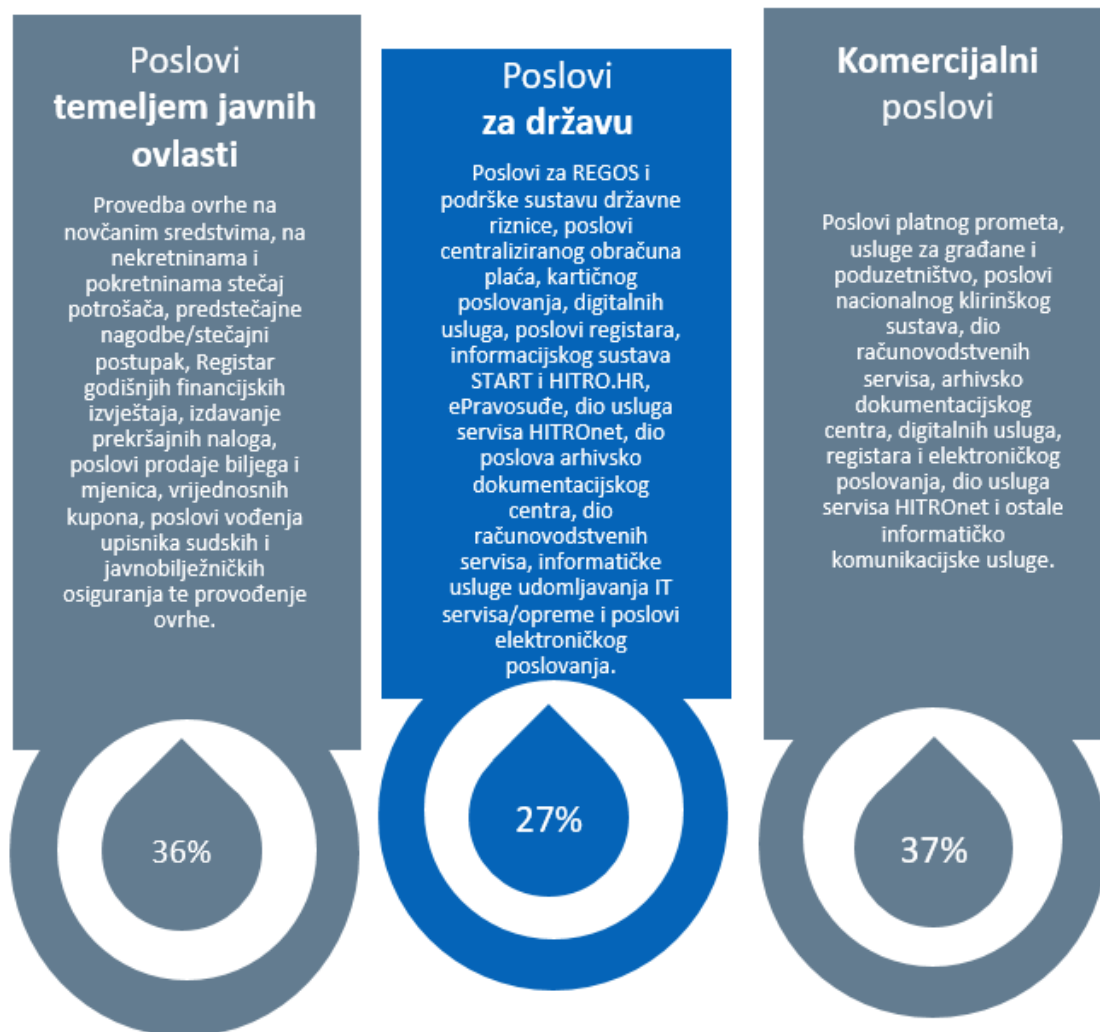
Poslovi
temeljem javnih ovlasti

Provedba ovrhe na novčanim sredstvima, na nekretninama i pokretninama stečaj potrošača, predstečajne nagodbe/stečajni postupak, Registar godišnjih financijskih izvještaja, izdavanje prekršajnih naloga, poslovi prodaje biljega i mjenica, vrijednosnih kupona, poslovi vođenja upisnika sudskih i javnobilježničkih osiguranja te provođenje ovrhe.

36%

Poslovi
za državu

Poslovi za REGOS i podrške sustavu državne riznice, poslovi centraliziranog obračuna plaća, kartičnog poslovanja, digitalnih usluga, poslovi registara, informacijskog sustava START i HITRO.HR, ePravosuđe, dio usluga servisa HITROnet, dio poslova arhivsko dokumentacijskog centra, dio računovodstvenih servisa, informatičke usluge udomljavanja IT servisa/opreme i poslovi elektroničkog poslovanja.

27%

Komercijalni
poslovi

Poslovi platnog prometa, usluge za građane i poduzetništvo, poslovi nacionalnog klirinškog sustava, dio računovodstvenih servisa, arhivsko dokumentacijskog centra, digitalnih usluga, registara i elektroničkog poslovanja, dio usluga servisa HITROnet i ostale informatičko komunikacijske usluge.

37%